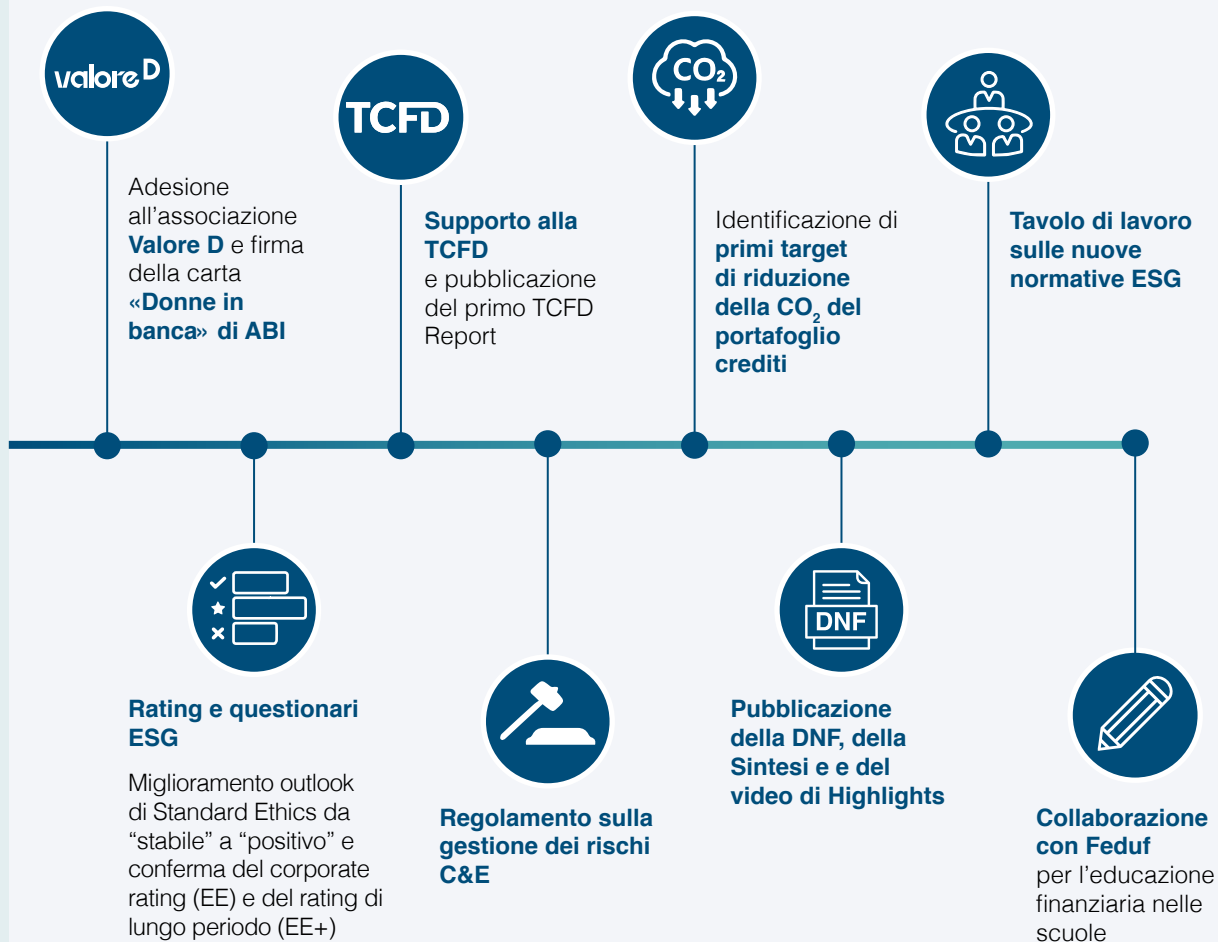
valore D

Adesione all’associazione Valore D e firma della carta «Donne in banca» di ABI

TCFD

Supporto alla TCFD e pubblicazione del primo TCFD Report

$CO_2$

Identificazione di primi target di riduzione della $CO_2$ del portafoglio crediti

Tavolo di lavoro sulle nuove normative ESG

Rating e questionari ESG

Miglioramento outlook di Standard Ethics da “stabile” a “positivo” e conferma del corporate rating (EE) e del rating di lungo periodo (EE+)

Regolamento sulla gestione dei rischi C&E

DNF

Pubblicazione della DNF, della Sintesi e e del video di Highlights

Collaborazione con Feduf per l’educazione finanziaria nelle scuole